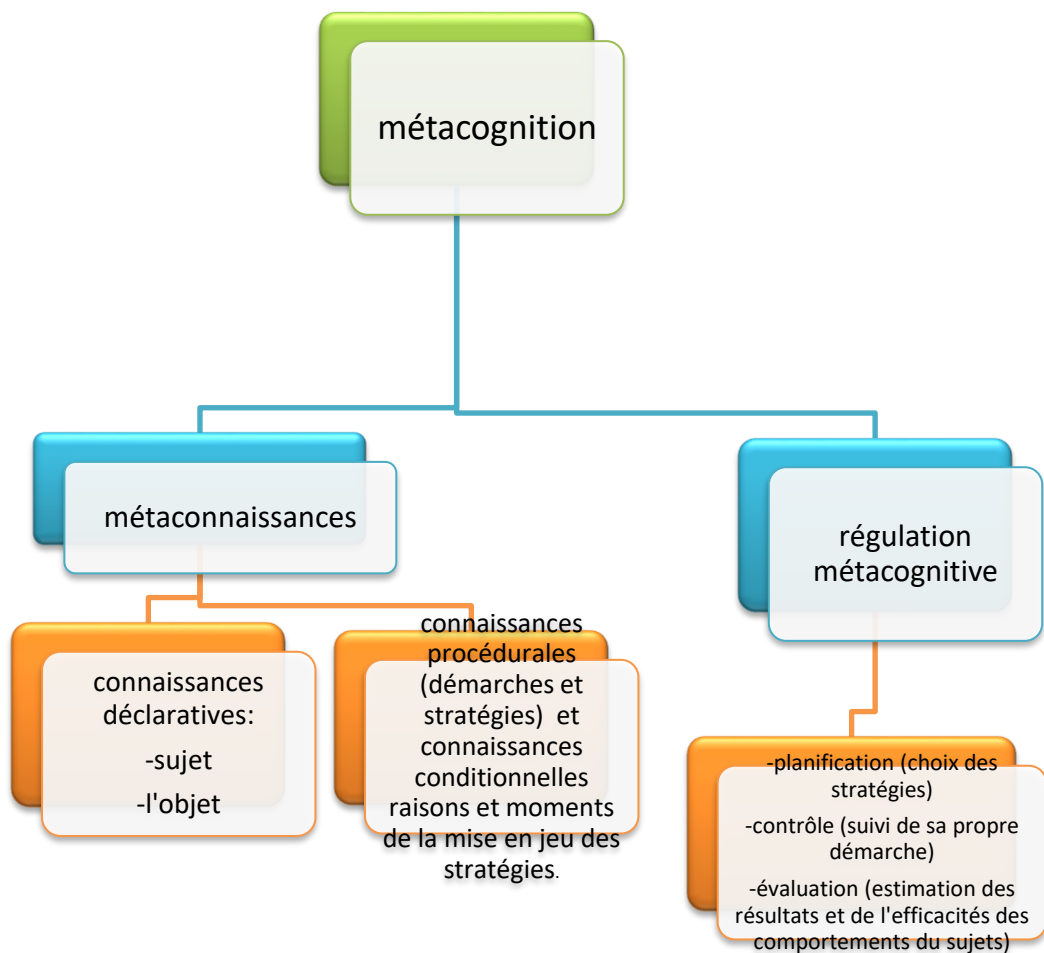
métacognition

métaconnaissances

régulation métacognitive

connaissances déclaratives:
-sujet
-l'objet

connaissances procédurales (démarches et stratégies) et connaissances conditionnelles raisons et moments de la mise en jeu des stratégies.

-planification (choix des stratégies)
-contrôle (suivi de sa propre démarche)
-évaluation (estimation des résultats et de l'efficacités des comportements du sujets)